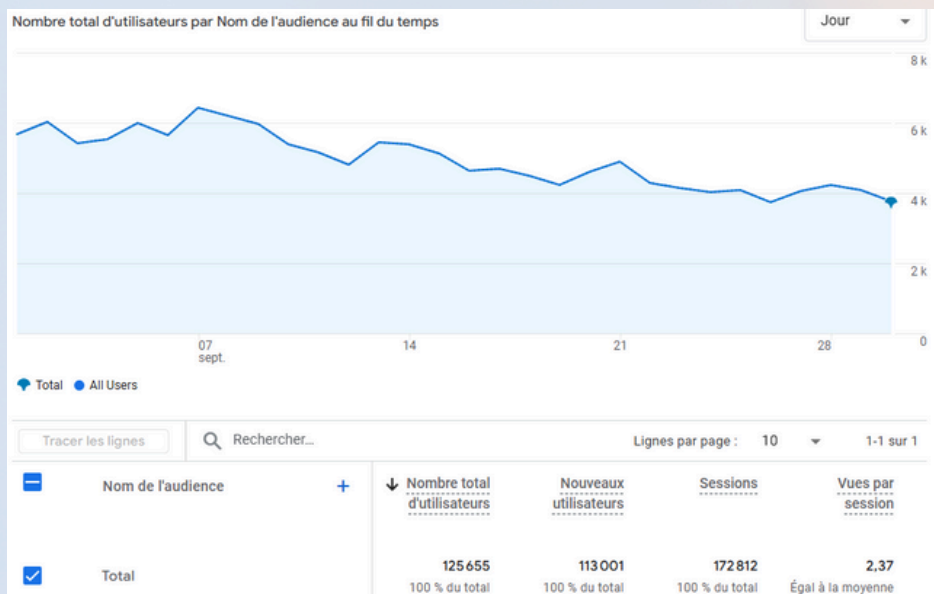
Nombre total d'utilisateurs par Nom de l'audience au fil du temps

Jour

8 k
6 k
4 k
2 k
0

07 sept.
14
21
28

Total
All Users

Tracer les lignes

Rechercher...

Lignes par page : 10

1-1 sur 1

| Nom de l'audience + | ↓ Nombre total d'utilisateurs | Nouveaux utilisateurs | Sessions | Vues par session |
|---|---|---|---|---|
| Total | 125 655 100 % du total | 113 001 100 % du total | 172 812 100 % du total | 2,37 Égal à la moyenne |